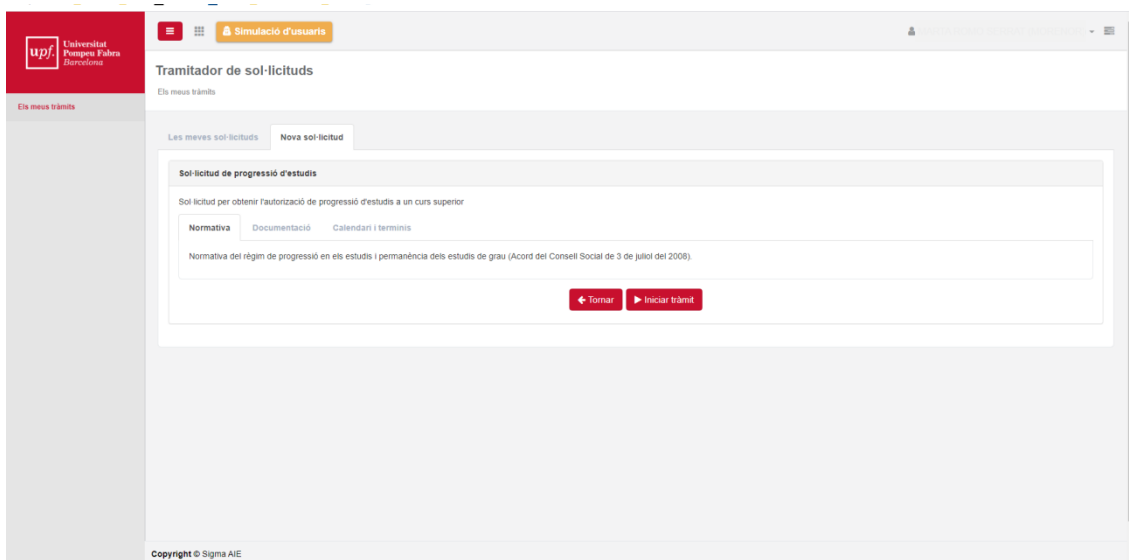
upf. Universitat Pompeu Fabra Barcelona

Simulació d'usuaris

Tramitador de sol·licituds

Els meus tràmits

Els meus tràmits

Les meves sol·licituds

Nova sol·licitud

Sol·licitud de progressió d'estudis

Sol·licitud per obtenir l'autorització de progressió d'estudis a un curs superior

Normativa

Documentació

Calendari i terminis

Normativa del règim de progressió en els estudis i permanència dels estudis de grau (Acord del Consell Social de 3 de juliol del 2008).

Tornar

Iniciar tràmit

Copyright © Sigma AIE